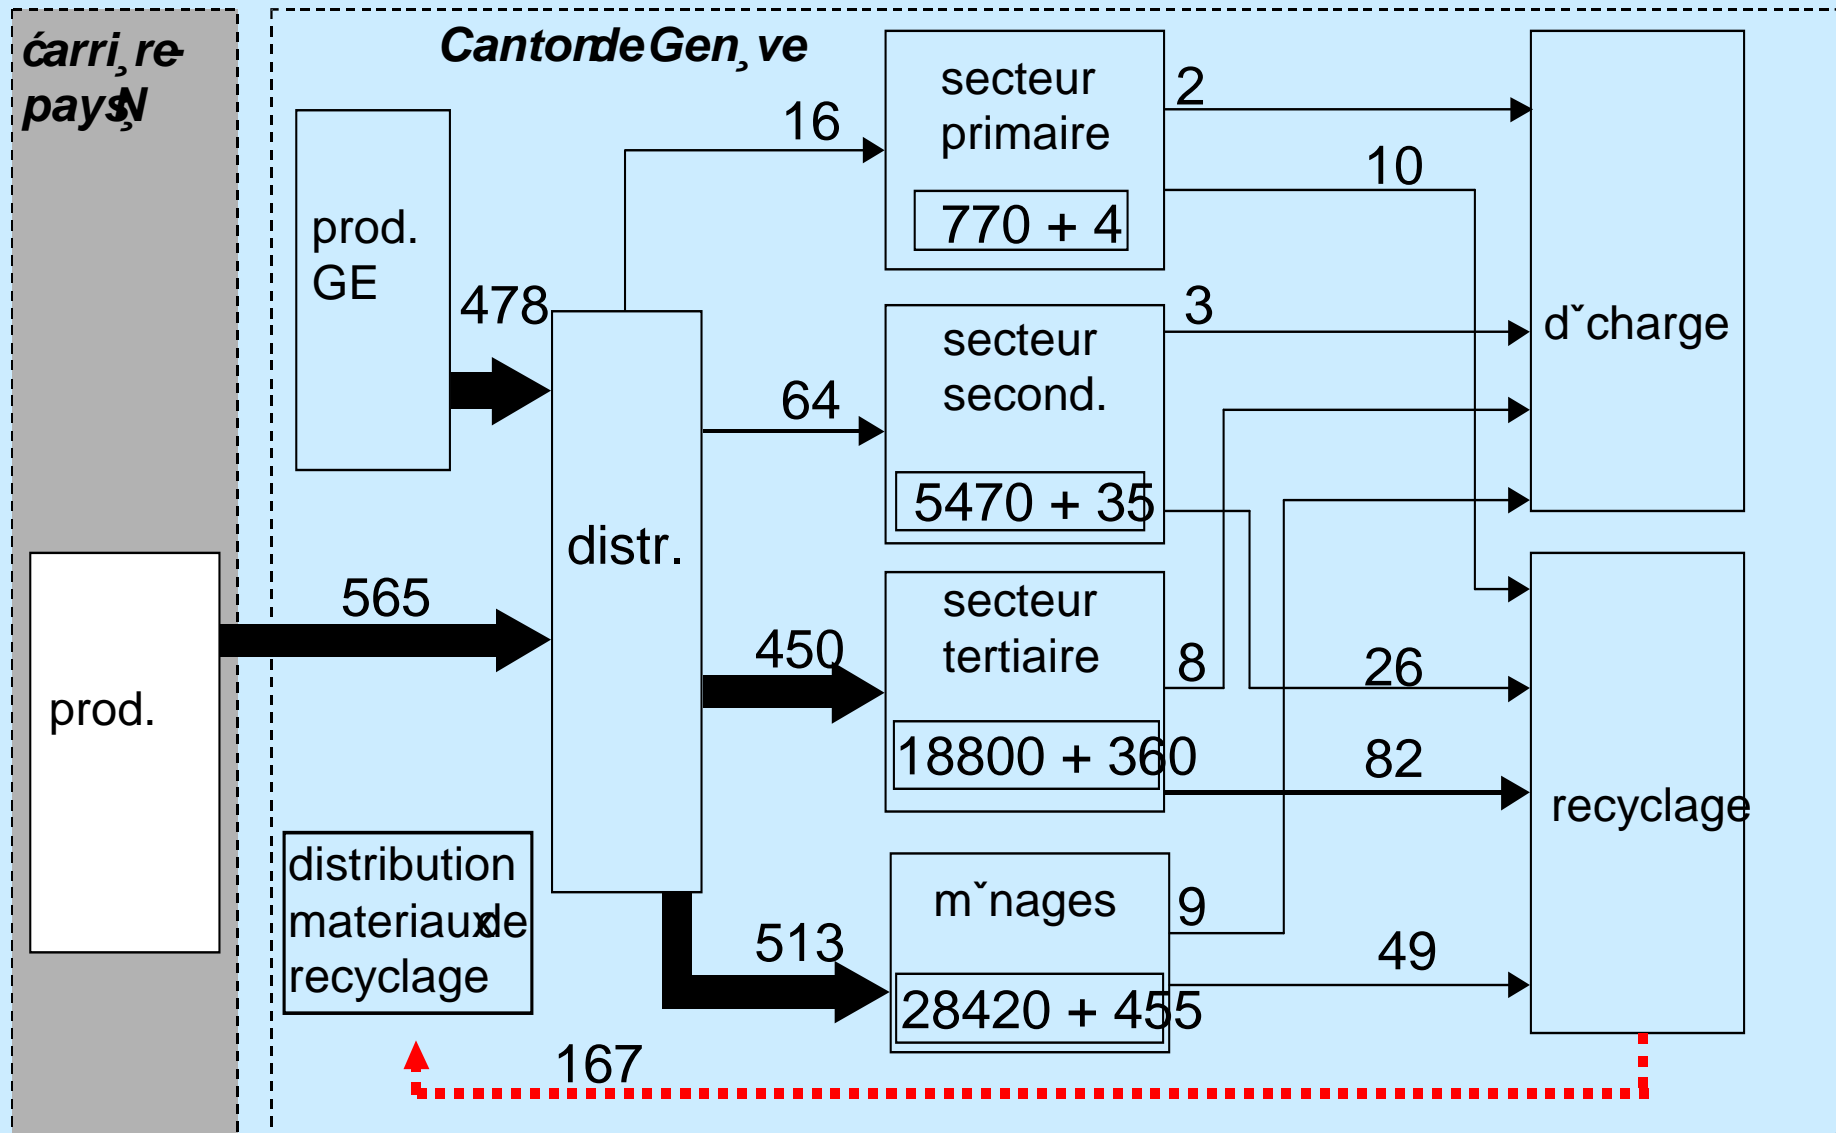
ćarri¸re pays¸N

CantondeGen¸ve

prod. GE

478

16

secteur primaire

770 + 4

2

10

3

d˘charge

64

secteur second.

5470 + 35

distr.

565

prod.

450

secteur tertiaire

18800 + 360

8

26

82

recyclage

distribution materiauxde recyclage

513

m˘nages

28420 + 455

9

49

167